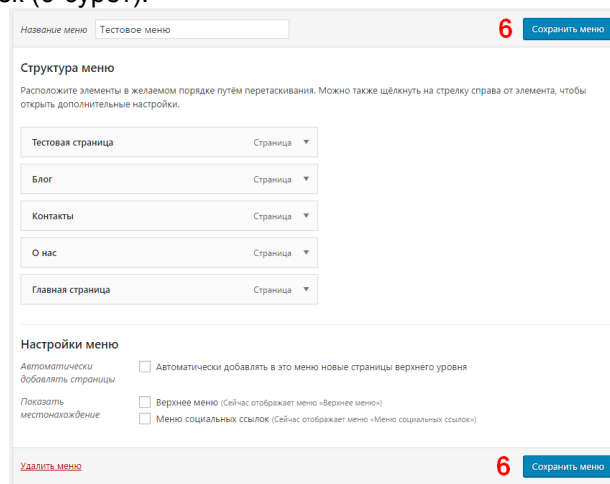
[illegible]

Название меню Тестовое меню

6 Сохранить меню

Структура меню

Расположите элементы в желаемом порядке путём перетаскивания. Можно также щёлкнуть на стрелку справа от элемента, чтобы открыть дополнительные настройки.

Тестовая страница Страница ▼

Блог Страница ▼

Контакты Страница ▼

О нас Страница ▼

Главная страница Страница ▼

Настройки меню

Автоматически добавлять страницы

Автоматически добавлять в это меню новые страницы верхнего уровня

Показать местонахождение

Верхнее меню (Сейчас отображает меню «Верхнее меню»)

Меню социальных ссылок (Сейчас отображает меню «Меню социальных ссылок»)

Удалить меню

6 Сохранить меню